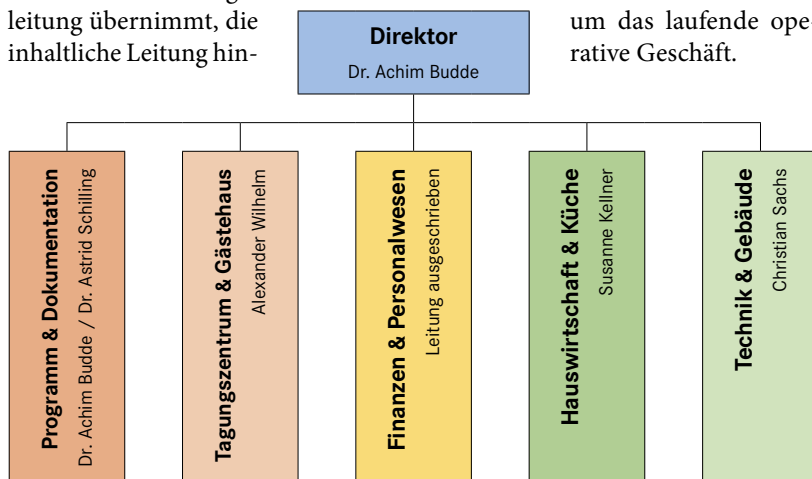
leitung übernimmt, die inhaltliche Leitung hin-

um das laufende ope rative Geschäft.

Direktor
Dr. Achim Budde

Programm & Dokumentation
Dr. Achim Budde / Dr. Astrid Schilling

Tagungszentrum & Gästehaus
Alexander Wilhelm

Finanzen & Personalwesen
Leitung ausgeschrieben

Hauswirtschaft & Küche
Susanne Kellner

Technik & Gebäude
Christian Sachs